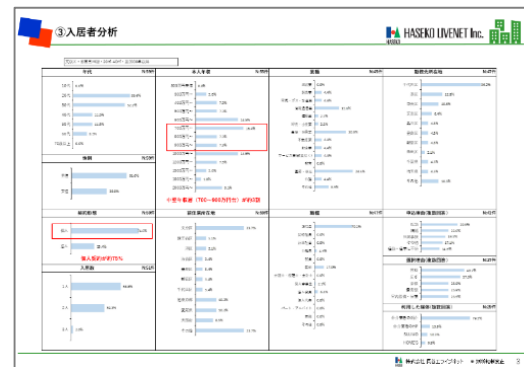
③入居者分析

HASEKO LIVENET Inc.

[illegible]

| 年代 | |
|---|---|
| 20代 | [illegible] |
| 30代 | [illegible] |
| 40代 | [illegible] |
| 50代 | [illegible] |
| 60代 | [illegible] |
| 70代 | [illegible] |
| 70代以上 | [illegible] |

性別

男性 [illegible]
女性 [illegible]

契約形態

個人 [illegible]
法人 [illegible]

個人契約が約75%

入居数

1人 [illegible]
2人 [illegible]
3人 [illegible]
4人 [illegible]

本人年収

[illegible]

小額年収者（700～900万円台）が約3割

勤務先所在地

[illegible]

職業

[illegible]

勤務先業種

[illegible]

世帯年収（重複回答）

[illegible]

通勤時間（重複回答）

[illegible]

利用した媒体（重複回答）

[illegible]

株式会社 長谷工ライブネット ©2009長谷工

3